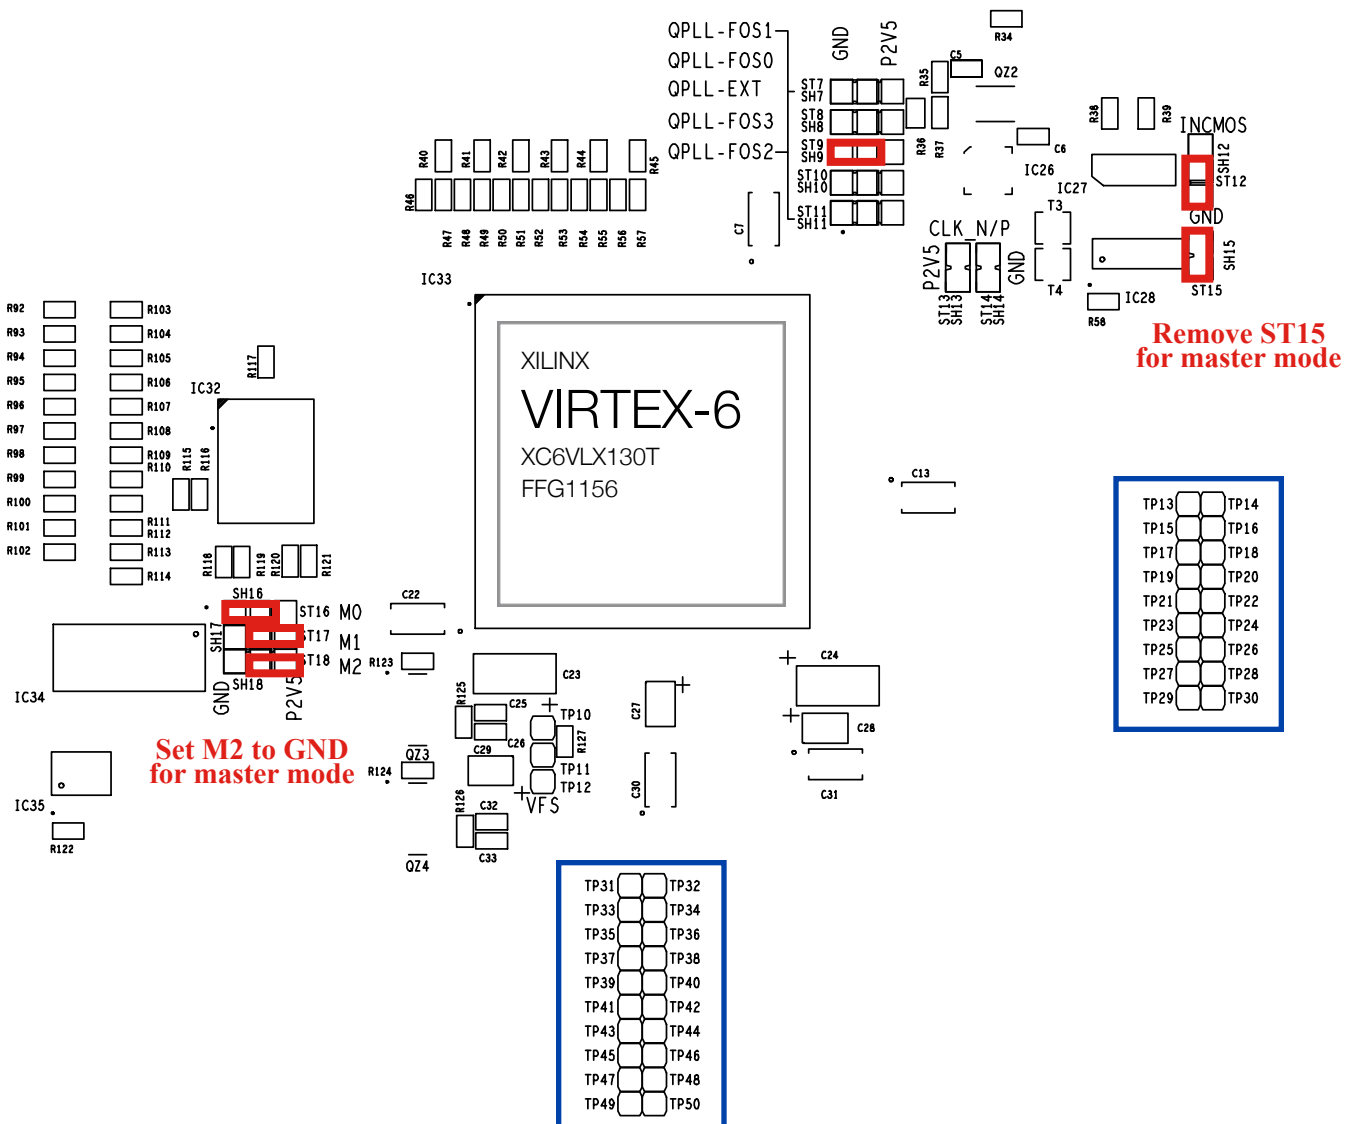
QPLL-FOS1
QPLL-FOS0
QPLL-EXT
QPLL-FOS3
QPLL-FOS2
GND
P2V5
ST7 SH7
ST8 SH8
ST9 SH9
ST10 SH10
ST11 SH11
R34
C5
QZ2
R35
R36
R37
C6
IC26
IC27
R38
R39
INCMOS
SH12
ST12
GND
SH15
ST15
T3
T4
IC28
R58
CLK_N/P
P2V5
GND
ST13 SH13
ST14 SH14
C7
R40 R41 R42 R43 R44 R45
R46
R47 R48 R49 R50 R51 R52 R53 R54 R55 R56 R57
IC33

Remove ST15
for master mode

XILINX
VIRTEX-6
XC6VLX130T
FFG1156

R92 R93 R94 R95 R96 R97 R98 R99 R100 R101 R102
R103 R104 R105 R106 R107 R108 R109 R110 R111 R112 R113 R114
R117
IC32
R115 R116
R118 R119 R120 R121
C13
SH16
ST16 M0
ST17 M1
ST18 M2
SH17
SH18
GND
P2V5
IC34
C22
R123
C23
C24
R125
C25
TP10
R127
C26
C29
TP11
TP12
VFS
C27
C28
C30
C31
R124
QZ3
R126
C32
C33
QZ4
IC35
R122

Set M2 to GND
for master mode

| TP13 | TP14 |
|---|---|
| TP15 | TP16 |
| TP17 | TP18 |
| TP19 | TP20 |
| TP21 | TP22 |
| TP23 | TP24 |
| TP25 | TP26 |
| TP27 | TP28 |
| TP29 | TP30 |

| TP31 | TP32 |
|---|---|
| TP33 | TP34 |
| TP35 | TP36 |
| TP37 | TP38 |
| TP39 | TP40 |
| TP41 | TP42 |
| TP43 | TP44 |
| TP45 | TP46 |
| TP47 | TP48 |
| TP49 | TP50 |